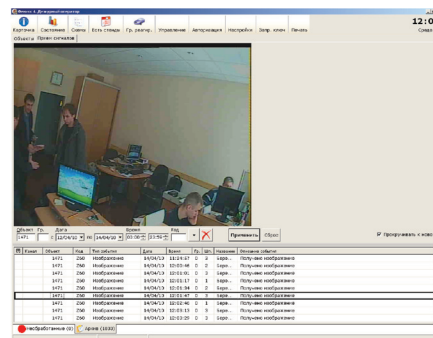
Феникс 2 Дежурный оператор

Карточка Состояние Смена Есть стенды Гр. реагир. Управление Авторизация Настройки Запр. ключ Печать

Объекты Прием сигналов

12:0

Смена

Объект Гр. Дата Время Вид

1471 с 12/04/10 по 14/04/10 01:00 11:50

Применить Сброс

Прокручивать к ново

| Взят | Объект | Код | Тип события | Дата | Время | Гр. | Шл. | Название | Описание события |
|---|---|---|---|---|---|---|---|---|---|
| | 1471 | 250 | Изображение | 14/04/10 | 11:54:57 | 0 | 2 | Бере... | Получено изображение |
| | 1471 | 250 | Изображение | 14/04/10 | 11:55:48 | 0 | 2 | Бере... | Получено изображение |
| | 1471 | 250 | Изображение | 14/04/10 | 12:01:02 | 0 | 2 | Бере... | Получено изображение |
| | 1471 | 250 | Изображение | 14/04/10 | 12:01:17 | 0 | 1 | Бере... | Получено изображение |
| | 1471 | 250 | Изображение | 14/04/10 | 12:01:34 | 0 | 1 | Бере... | Получено изображение |
| | 1471 | 250 | Изображение | 14/04/10 | 12:01:47 | 0 | 2 | Бере... | Получено изображение |
| | 1471 | 250 | Изображение | 14/04/10 | 12:02:40 | 0 | 1 | Бере... | Получено изображение |
| | 1471 | 250 | Изображение | 14/04/10 | 12:02:59 | 0 | 2 | Бере... | Получено изображение |
| | 1471 | 250 | Изображение | 14/04/10 | 12:03:25 | 0 | 2 | Бере... | Получено изображение |

Необработанные (0) Архив (1000)